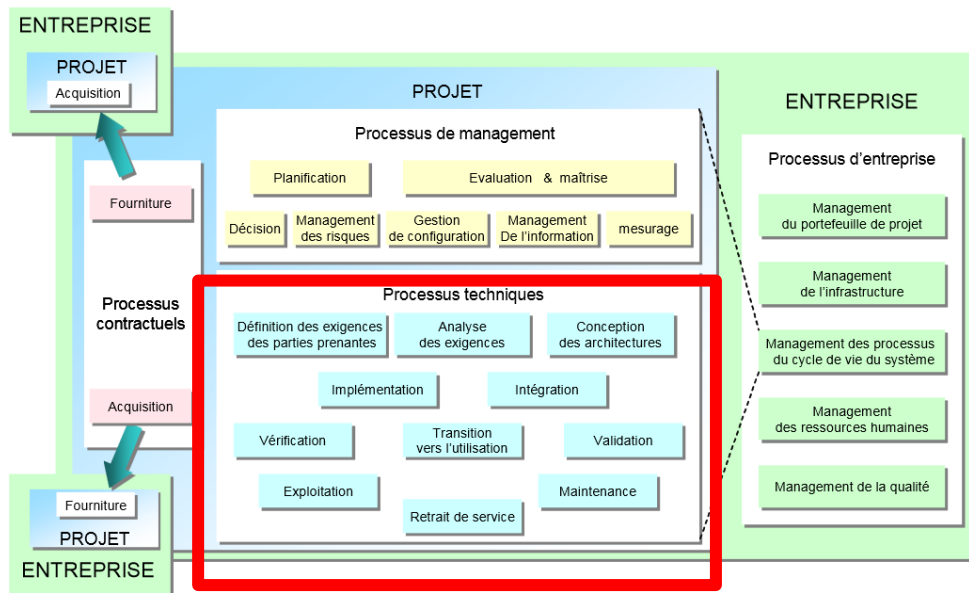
ENTREPRISE

PROJET

Acquisition

PROJET

Processus de management

Planification

Evaluation & maîtrise

Décision

Management des risques

Gestion de configuration

Management De l'information

mesurage

Fourniture

Processus contractuels

Acquisition

Processus techniques

Définition des exigences des parties prenantes

Analyse des exigences

Conception des architectures

Implémentation

Intégration

Vérification

Transition vers l'utilisation

Validation

Exploitation

Maintenance

Retrait de service

ENTREPRISE

Processus d'entreprise

Management du portefeuille de projet

Management de l'infrastructure

Management des processus du cycle de vie du système

Management des ressources humaines

Management de la qualité

Fourniture

PROJET

ENTREPRISE